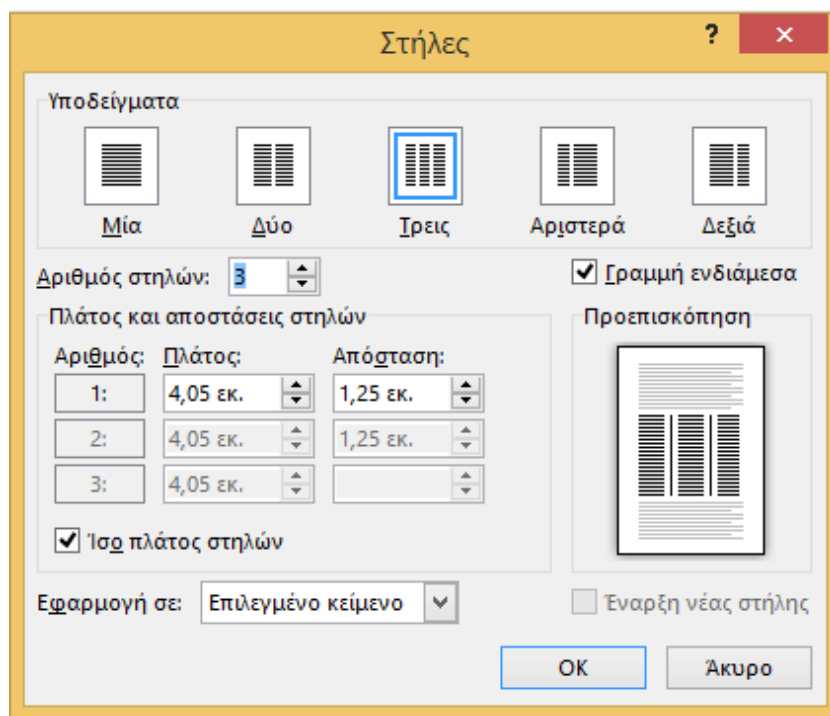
Στήλες

?

✕

Υποδείγματα

Μία

Δύο

Τρεις

Αριστερά

Δεξιά

Αριθμός στηλών: 3

Γραμμή ενδιάμεσα

Πλάτος και αποστάσεις στηλών

Προεπισκόπηση

| Αριθμός: | Πλάτος: | Απόσταση: |
|---|---|---|
| 1: | 4,05 εκ. | 1,25 εκ. |
| 2: | 4,05 εκ. | 1,25 εκ. |
| 3: | 4,05 εκ. | |

Ίσο πλάτος στηλών

Εφαρμογή σε: Επιλεγμένο κείμενο

Έναρξη νέας στήλης

OK

Άκυρο